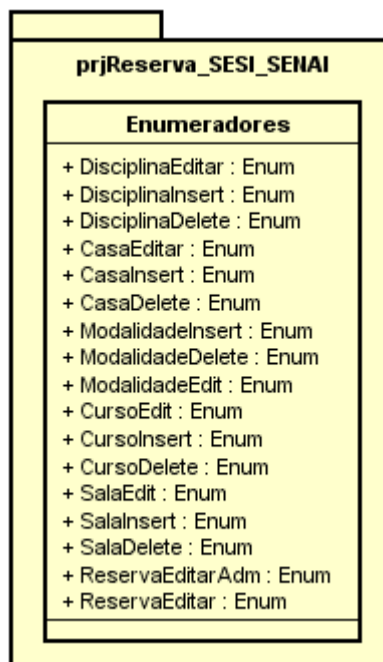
prjReserva_SESI_SENAI

Enumeradores

+ DisciplinaEditar : Enum
+ DisciplinaInsert : Enum
+ DisciplinaDelete : Enum
+ CasaEditar : Enum
+ CasaInsert : Enum
+ CasaDelete : Enum
+ ModalidadeInsert : Enum
+ ModalidadeDelete : Enum
+ ModalidadeEdit : Enum
+ CursoEdit : Enum
+ CursoInsert : Enum
+ CursoDelete : Enum
+ SalaEdit : Enum
+ SalaInsert : Enum
+ SalaDelete : Enum
+ ReservaEditarAdm : Enum
+ ReservaEditar : Enum